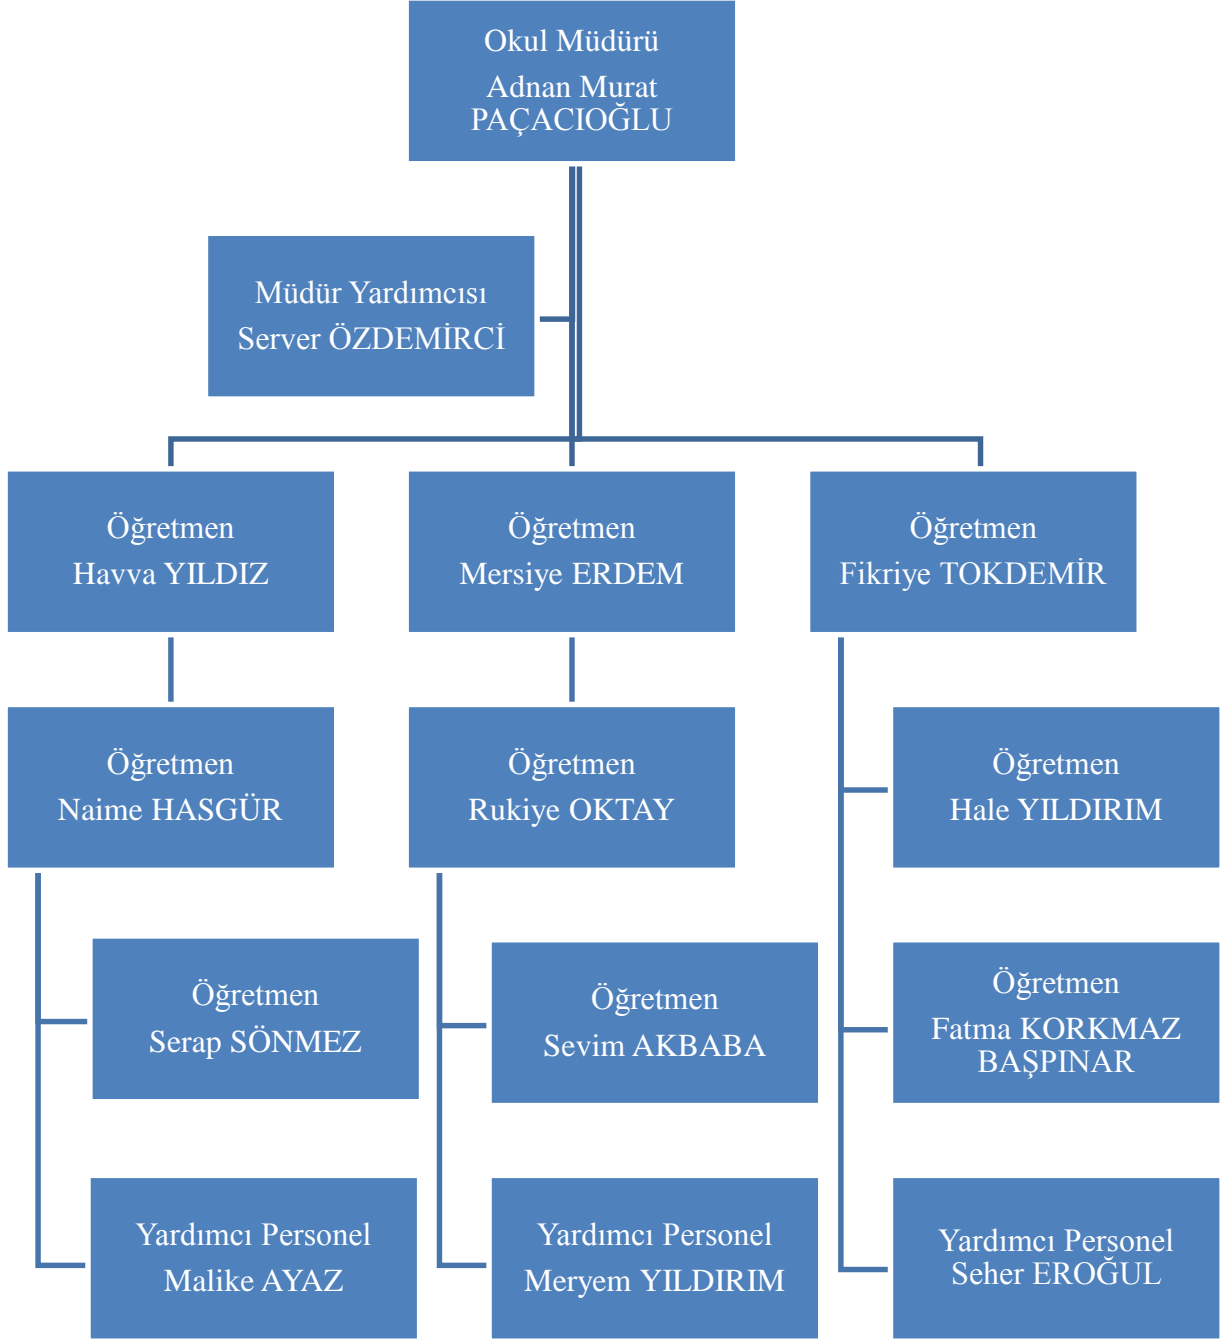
Okul Müdürü
Adnan Murat PAÇACIOĞLU

Müdür Yardımcısı
Server ÖZDEMİRCİ

Öğretmen
Havva YILDIZ

Öğretmen
Mersiye ERDEM

Öğretmen
Fikriye TOKDEMİR

Öğretmen
Naime HASGÜR

Öğretmen
Rukiye OKTAY

Öğretmen
Hale YILDIRIM

Öğretmen
Serap SÖNMEZ

Öğretmen
Sevim AKBABA

Öğretmen
Fatma KORKMAZ BAŞPINAR

Yardımcı Personel
Malike AYAZ

Yardımcı Personel
Meryem YILDIRIM

Yardımcı Personel
Seher EROĞUL